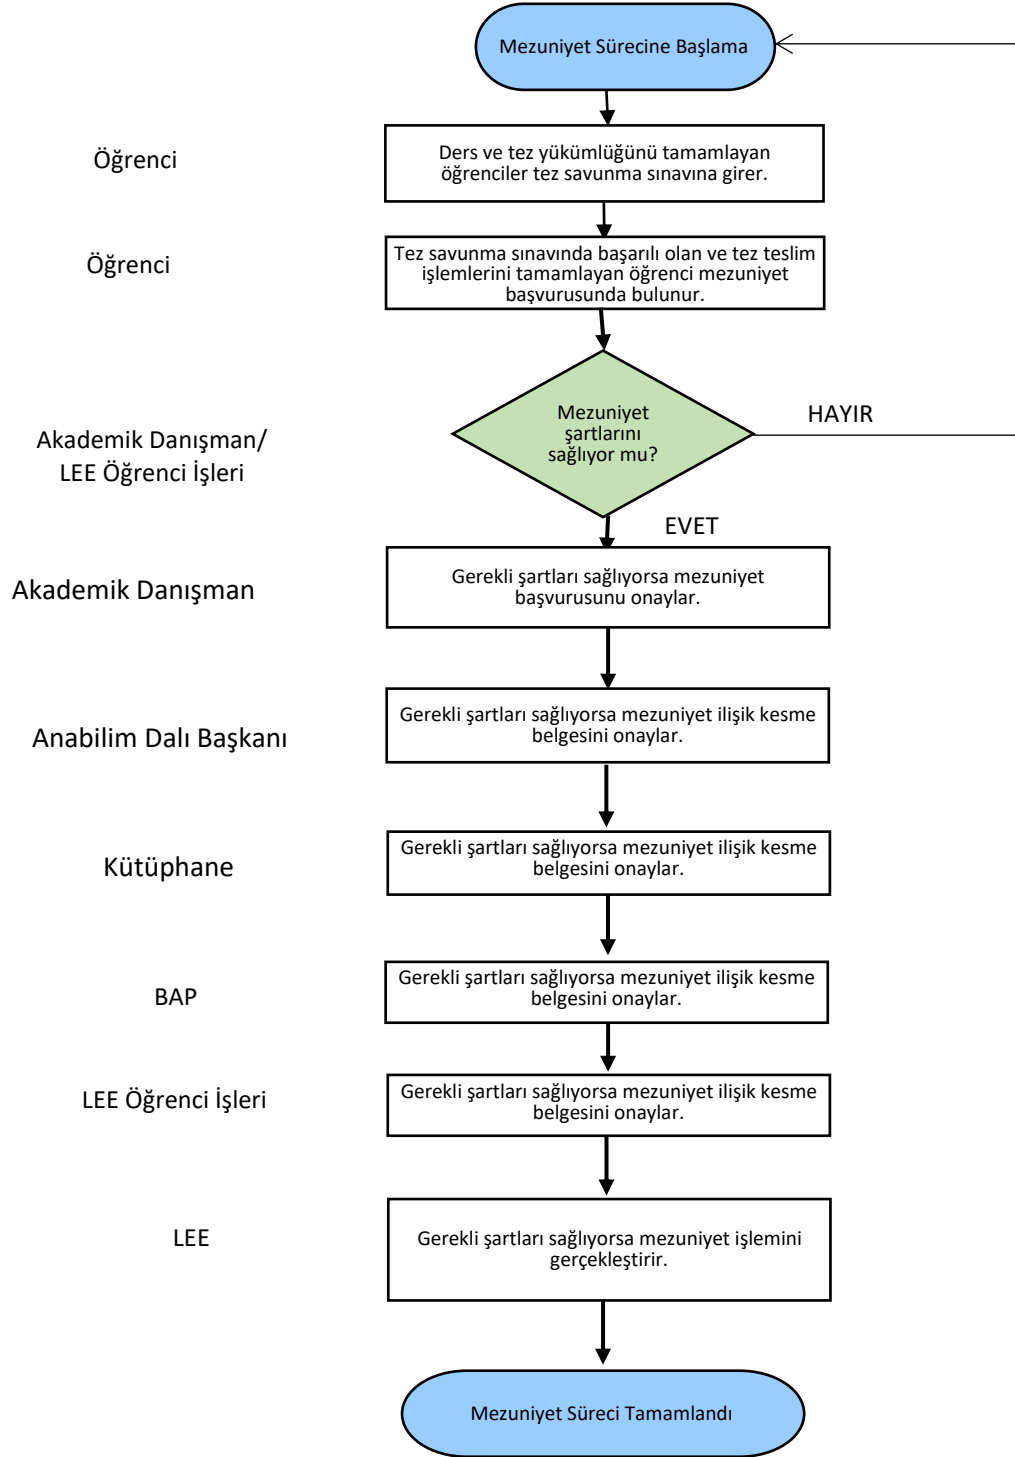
Mezuniyet Sürecine Başlama

Öğrenci

Ders ve tez yükümlüğünü tamamlayan öğrenciler tez savunma sınavına girer.

Öğrenci

Tez savunma sınavında başarılı olan ve tez teslim işlemlerini tamamlayan öğrenci mezuniyet başvurusunda bulunur.

Akademik Danışman/ LEE Öğrenci İşleri

Mezuniyet şartlarını sağlıyor mu?

HAYIR

EVET

Akademik Danışman

Gerekli şartları sağlıyorsa mezuniyet başvurusunu onaylar.

Anabilim Dalı Başkanı

Gerekli şartları sağlıyorsa mezuniyet ilişik kesme belgesini onaylar.

Kütüphane

Gerekli şartları sağlıyorsa mezuniyet ilişik kesme belgesini onaylar.

BAP

Gerekli şartları sağlıyorsa mezuniyet ilişik kesme belgesini onaylar.

LEE Öğrenci İşleri

Gerekli şartları sağlıyorsa mezuniyet ilişik kesme belgesini onaylar.

LEE

Gerekli şartları sağlıyorsa mezuniyet işlemini gerçekleştirir.

Mezuniyet Süreci Tamamlandı